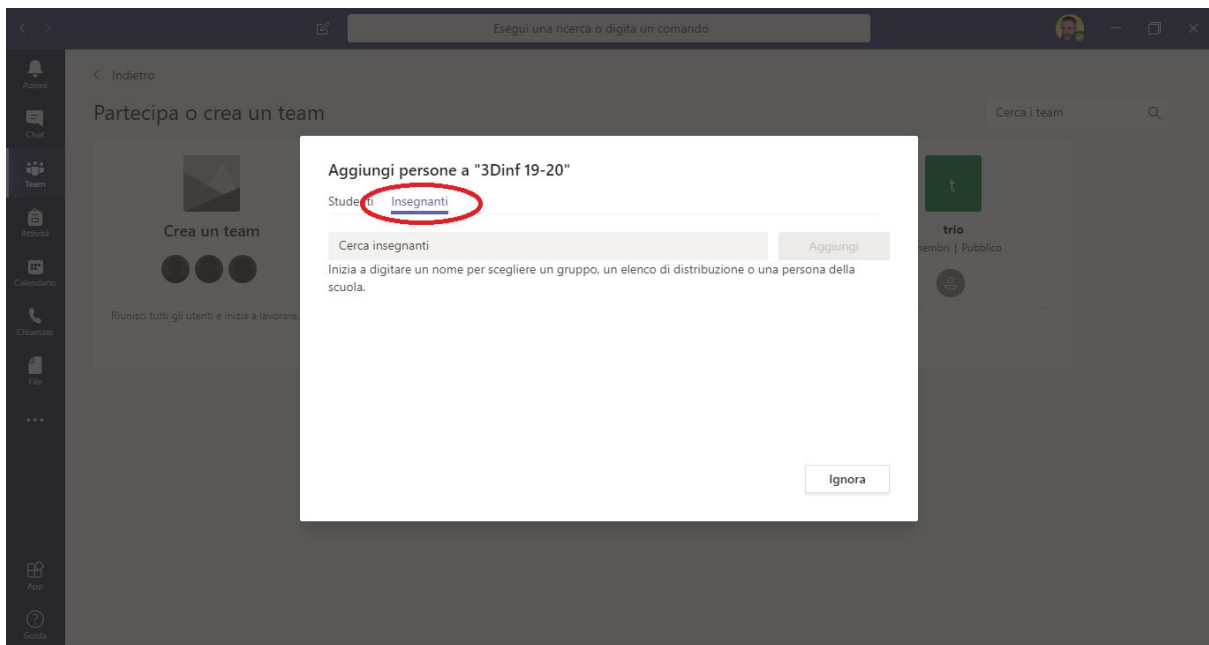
Esegui una ricerca o digita un comando

Attività
Chat
Team
Attività
Calendario
Chiamate
File
...
App
Guida

< Indietro

Partecipa o crea un team

Cerca i team

Crea un team

Riunisci tutti gli utenti e inizia a lavorare.

t

trio
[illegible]embri | Pubblico

Aggiungi persone a "3Dinf 19-20"

Stude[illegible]ti Insegnanti

Cerca insegnanti

Aggiungi

Inizia a digitare un nome per scegliere un gruppo, un elenco di distribuzione o una persona della scuola.

Ignora